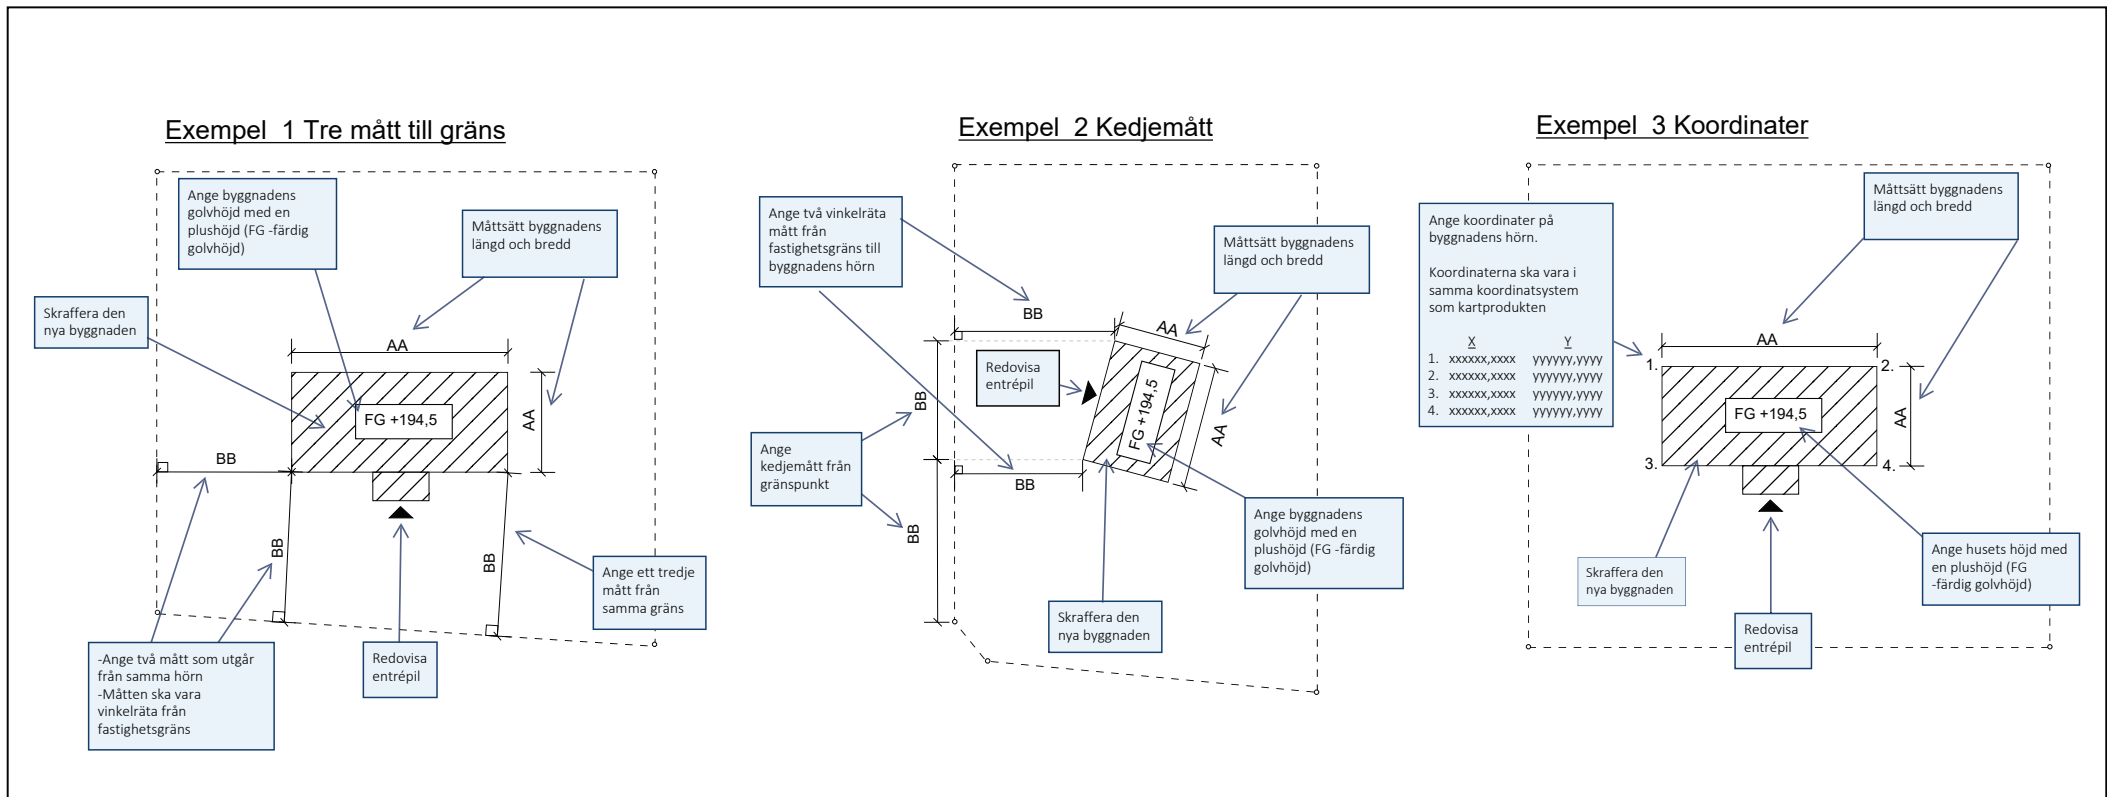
Exempel 1 Tre mått till gräns

Ange byggnadens golvhöjd med en plushöjd (FG -färdig golvhöjd)

Måttsätt byggnadens längd och bredd

Skraffera den nya byggnaden

AA

FG +194,5

AA

BB

BB

BB

-Ange två mått som utgår från samma hörn
-Måtten ska vara vinkelräta från fastighetsgräns

Redovisa entrépil

Ange ett tredje mått från samma gräns

Exempel 2 Kedjemått

Ange två vinkelräta mått från fastighetsgräns till byggnadens hörn

Måttsätt byggnadens längd och bredd

BB

AA

Redovisa entrépil

FG +194,5

BB

AA

Ange kedjemått från gränspunkt

BB

BB

Ange byggnadens golvhöjd med en plushöjd (FG -färdig golvhöjd)

Skraffera den nya byggnaden

Exempel 3 Koordinater

Ange koordinater på byggnadens hörn.

Koordinaterna ska vara i samma koordinatsystem som kartprodukten

| | X | Y |
|---|---|---|
| 1. | xxxxxx,xxxx | yyyyyy,yyyy |
| 2. | xxxxxx,xxxx | yyyyyy,yyyy |
| 3. | xxxxxx,xxxx | yyyyyy,yyyy |
| 4. | xxxxxx,xxxx | yyyyyy,yyyy |

Måttsätt byggnadens längd och bredd

AA

1.

2.

FG +194,5

AA

3.

4.

Skraffera den nya byggnaden

Redovisa entrépil

Ange husets höjd med en plushöjd (FG -färdig golvhöjd)